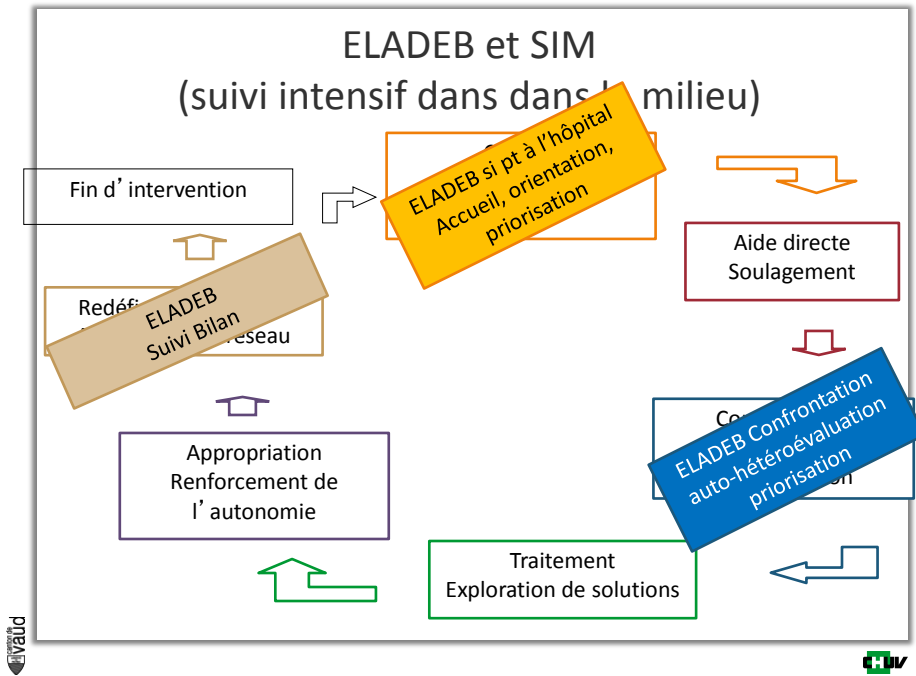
ELADEB et SIM
(suivi intensif dans dans l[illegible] milieu)

Fin d'intervention

ELADEB si pt à l'hôpital
Accueil, orientation, priorisation

Aide directe
Soulagement

Redéf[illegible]
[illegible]réseau

ELADEB
Suivi Bilan

Co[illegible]
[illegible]on

ELADEB Confrontation
auto-hétéroévaluation
priorisation

Appropriation
Renforcement de l'autonomie

Traitement
Exploration de solutions

canton de Vaud

CHUV